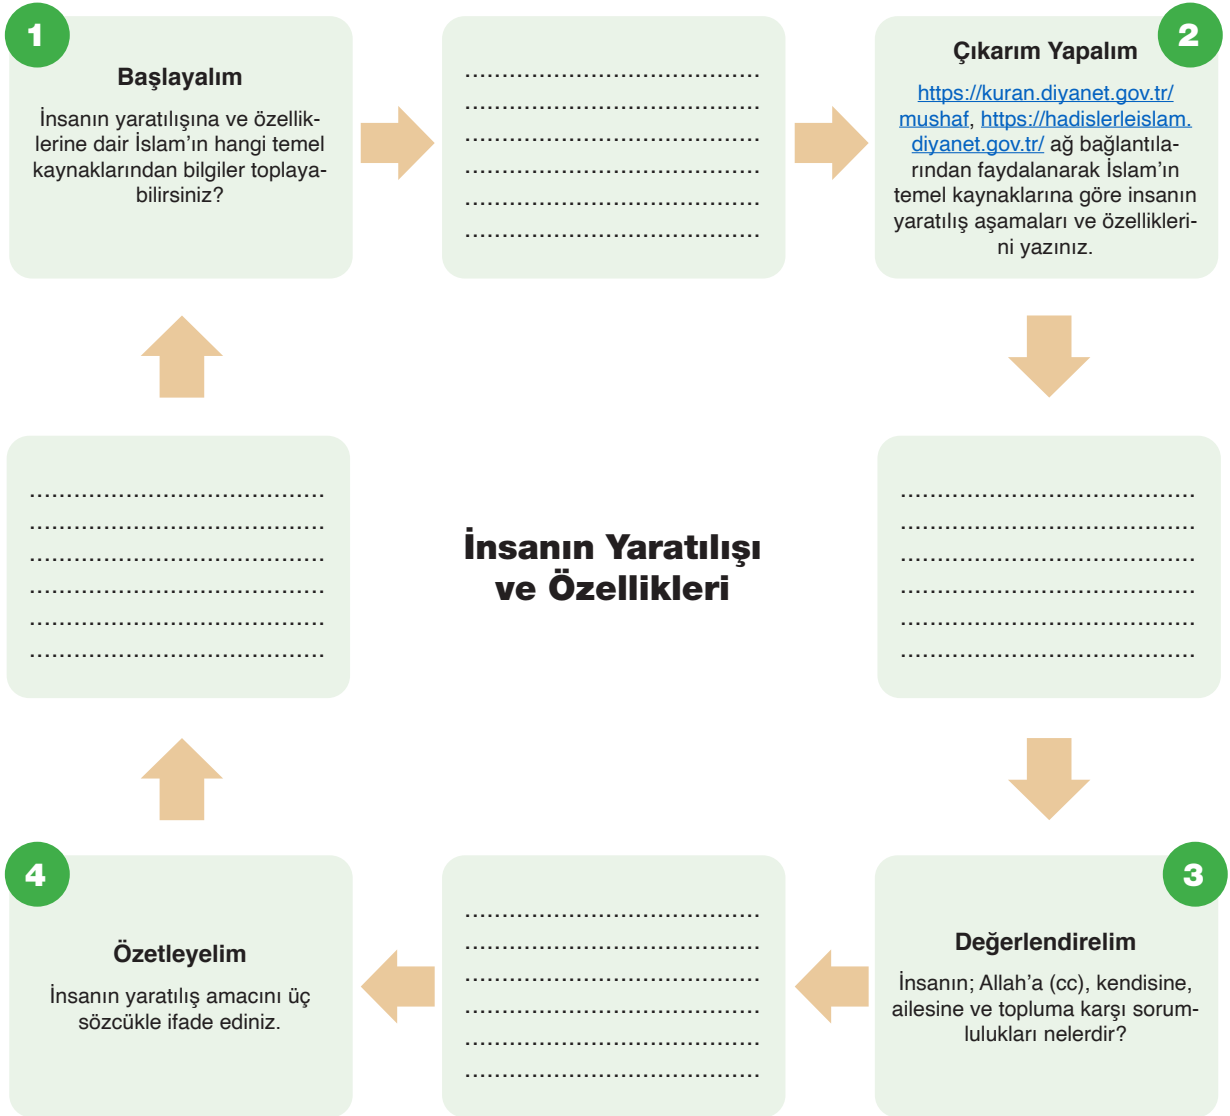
1

Başlayalım

İnsanın yaratılışına ve özelliklerine dair İslam'ın hangi temel kaynaklarından bilgiler toplayabilirsiniz?

..........................................
..........................................
..........................................
..........................................
..........................................
..........................................

Çıkarım Yapalım

2

https://kuran.diyanet.gov.tr/mushaf, https://hadislerleislam.diyanet.gov.tr/ ağ bağlantılarından faydalanarak İslam'ın temel kaynaklarına göre insanın yaratılış aşamaları ve özelliklerini yazınız.

..........................................
..........................................
..........................................
..........................................
..........................................
..........................................

İnsanın Yaratılışı ve Özellikleri

..........................................
..........................................
..........................................
..........................................
..........................................
..........................................

3

Değerlendirelim

İnsanın; Allah'a (cc), kendisine, ailesine ve topluma karşı sorumlulukları nelerdir?

..........................................
..........................................
..........................................
..........................................
..........................................
..........................................

4

Özetleyelim

İnsanın yaratılış amacını üç sözcükle ifade ediniz.

..........................................
..........................................
..........................................
..........................................
..........................................
..........................................